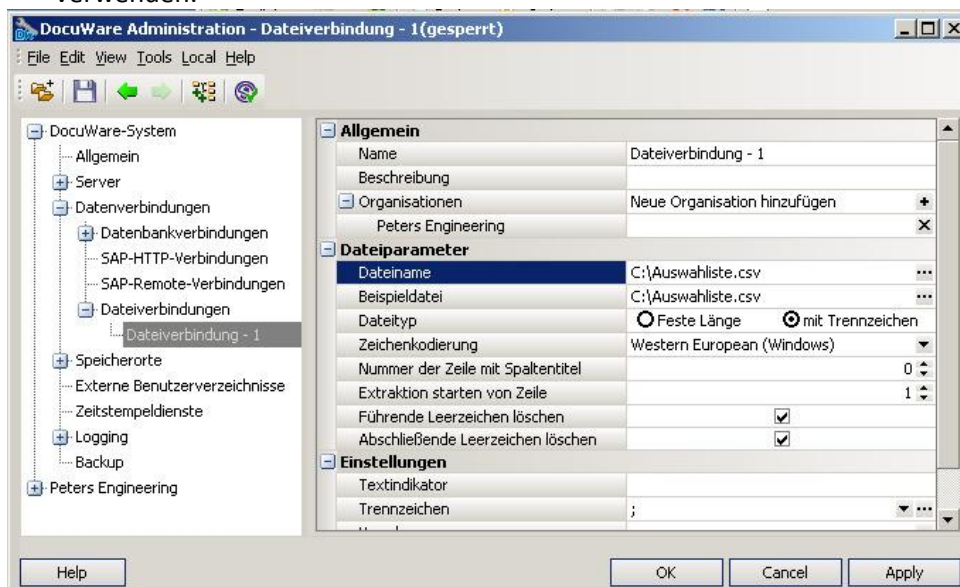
verwenden.

DocuWare Administration - Dateiverbindung - 1(gesperrt)

File Edit View Tools Local Help

DocuWare-System
Allgemein
Server
Datenverbindungen
Datenbankverbindungen
SAP-HTTP-Verbindungen
SAP-Remote-Verbindungen
Dateiverbindungen
Dateiverbindung - 1
Speicherorte
Externe Benutzerverzeichnisse
Zeitstempeldienste
Logging
Backup
Peters Engineering

| | |
|---|---|
| **Allgemein** | |
| Name | Dateiverbindung - 1 |
| Beschreibung | |
| Organisationen | Neue Organisation hinzufügen |
| Peters Engineering | |
| **Dateiparameter** | |
| Dateiname | C:\Auswahliste.csv |
| Beispieldatei | C:\Auswahliste.csv |
| Dateityp | Feste Länge / mit Trennzeichen |
| Zeichenkodierung | Western European (Windows) |
| Nummer der Zeile mit Spaltentitel | 0 |
| Extraktion starten von Zeile | 1 |
| Führende Leerzeichen löschen | ☑ |
| Abschließende Leerzeichen löschen | ☑ |
| **Einstellungen** | |
| Textindikator | |
| Trennzeichen | ; |

Help OK Cancel Apply